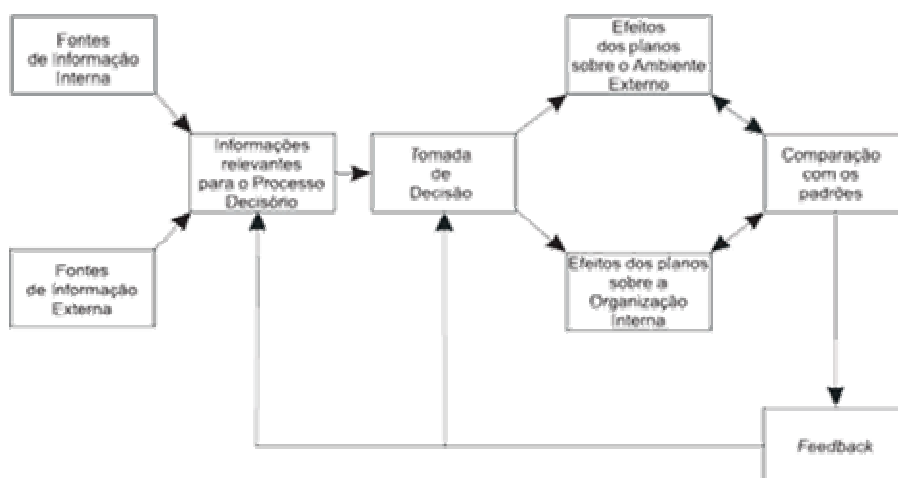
Fontes de Informação Interna

Fontes de Informação Externa

Informações relevantes para o Processo Decisório

Tomada de Decisão

Efeitos dos planos sobre o Ambiente Externo

Efeitos dos planos sobre a Organização Interna

Comparação com os padrões

Feedback